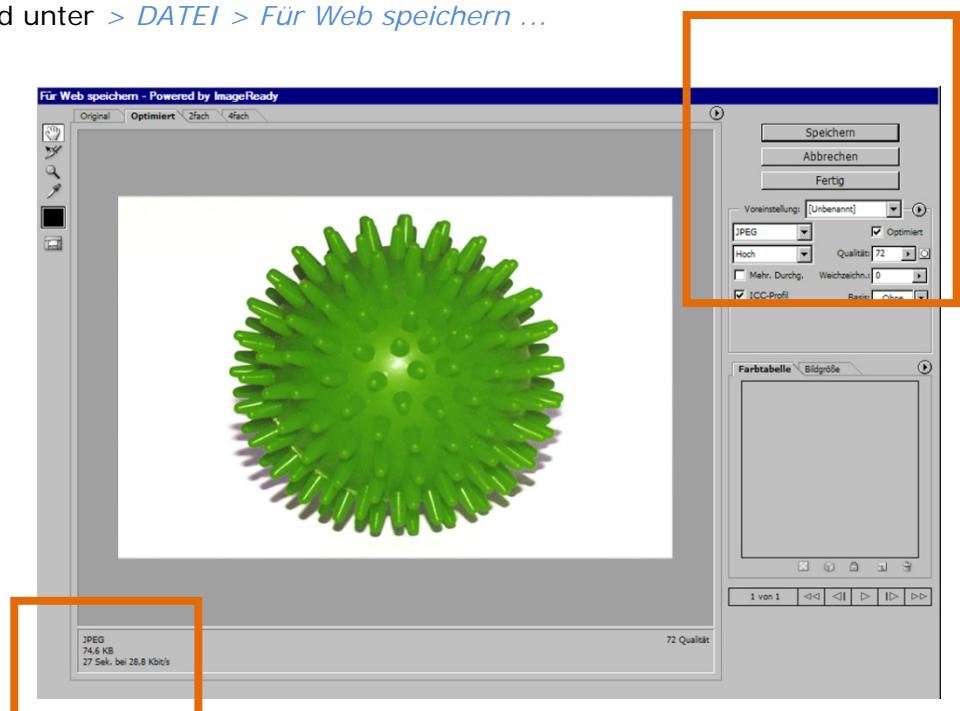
d unter > *DATEI* > *Für Web speichern …*

Für Web speichern - Powered by ImageReady

Original Optimiert 2fach 4fach

Speichern
Abbrechen
Fertig

Voreinstellung: [Unbenannt]
JPEG
Optimiert
Hoch
Qualität: 72
Mehr. Durchg.
Weichzeichn.: 0
ICC-Profil
Basis: Ohne

Farbtabelle Bildgröße

1 von 1

JPEG
74,6 KB
27 Sek. bei 28,8 Kbit/s

72 Qualität